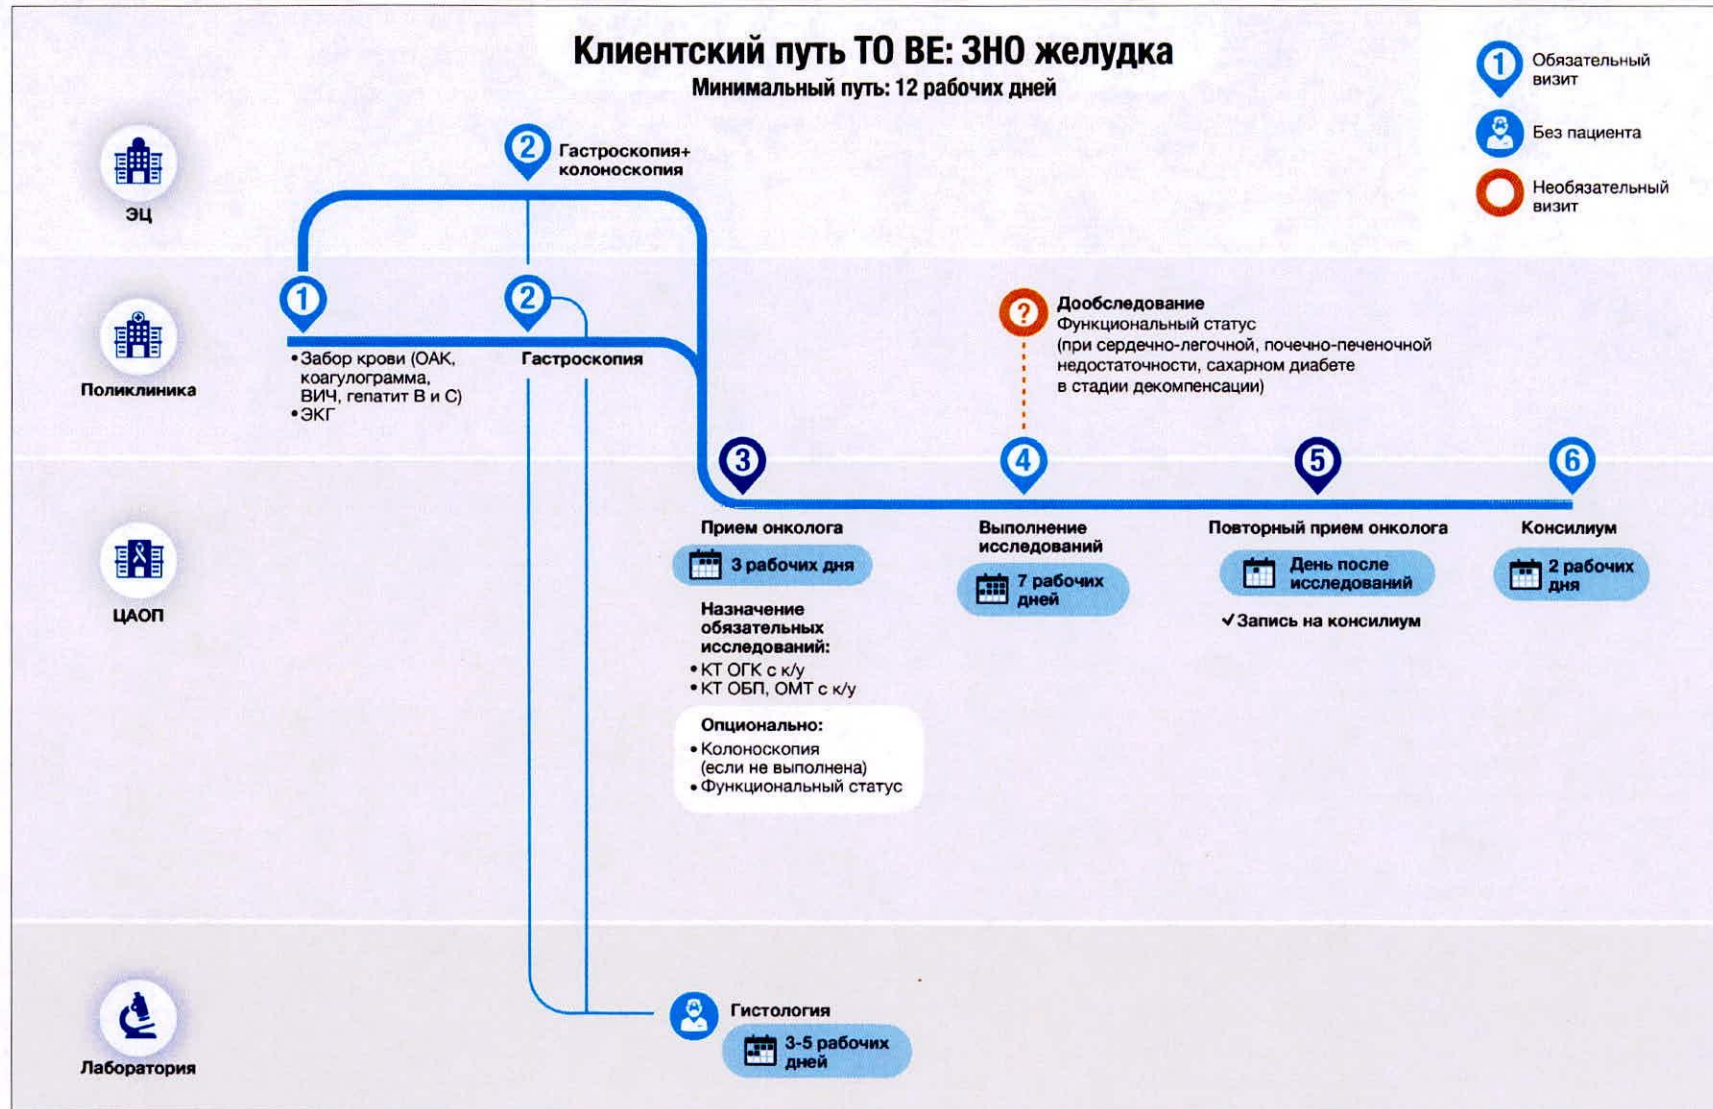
Клиентский путь ТО ВЕ: ЗНО желудка
Минимальный путь: 12 рабочих дней

1 Обязательный визит
Без пациента
Необязательный визит

ЭЦ

2 Гастроскопия+ колоноскопия

Поликлиника

1
• Забор крови (ОАК, коагулограмма, ВИЧ, гепатит В и С)
• ЭКГ

2 Гастроскопия

? Дообследование
Функциональный статус (при сердечно-легочной, почечно-печеночной недостаточности, сахарном диабете в стадии декомпенсации)

ЦАОП

3 Прием онколога
3 рабочих дня
Назначение обязательных исследований:
• КТ ОГК с к/у
• КТ ОБП, ОМТ с к/у
Опционально:
• Колоноскопия (если не выполнена)
• Функциональный статус

4 Выполнение исследований
7 рабочих дней

5 Повторный прием онколога
День после исследований
✓Запись на консилиум

6 Консилиум
2 рабочих дня

Лаборатория

Гистология
3-5 рабочих дней